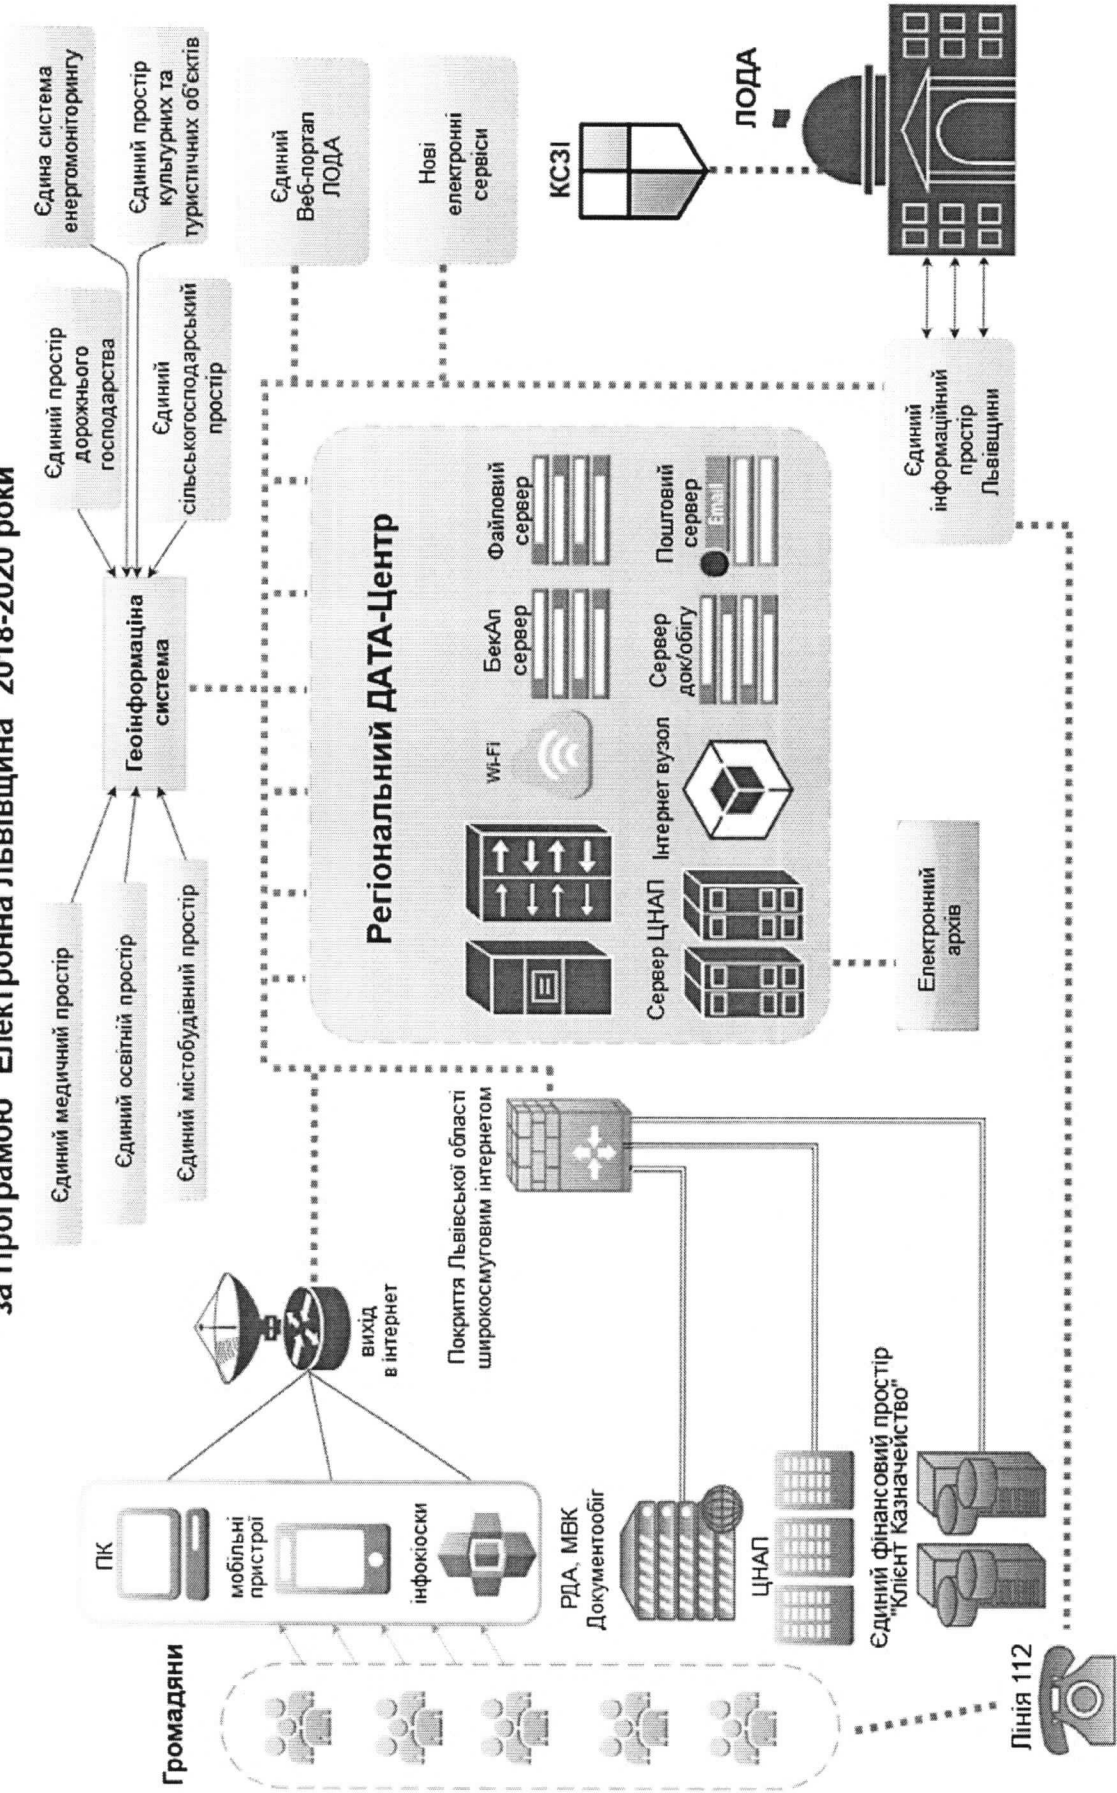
за Програмою "Електронна Львівщина" 2018-2020 роки

Громадяни

ПК

мобільні пристрої

інфокіоски

вихід в інтернет

Покриття Львівської області широкосмуговим інтернетом

РДА, МВК Документообіг

ЦНАП

Єдиний фінансовий простір "Клієнт Казначейство"

Лінія 112

Єдиний медичний простір

Єдиний освітній простір

Єдиний містобудівний простір

Геоінформаціна система

Єдиний простір дорожнього господарства

Єдиний сільськогосподарський простір

Єдина система енергомоніторингу

Єдиний простір культурних та туристичних об'єктів

Єдиний Веб-портал ЛОДА

Нові електронні сервіси

КСЗІ

ЛОДА

Регіональний ДАТА-Центр

Wi-Fi

БекАп сервер

Файловий сервер

Сервер ЦНАП

Інтернет вузол

Сервер док/обігу

Поштовий сервер

Email

Електронний архів

Єдиний інформаційний простір Львівщини